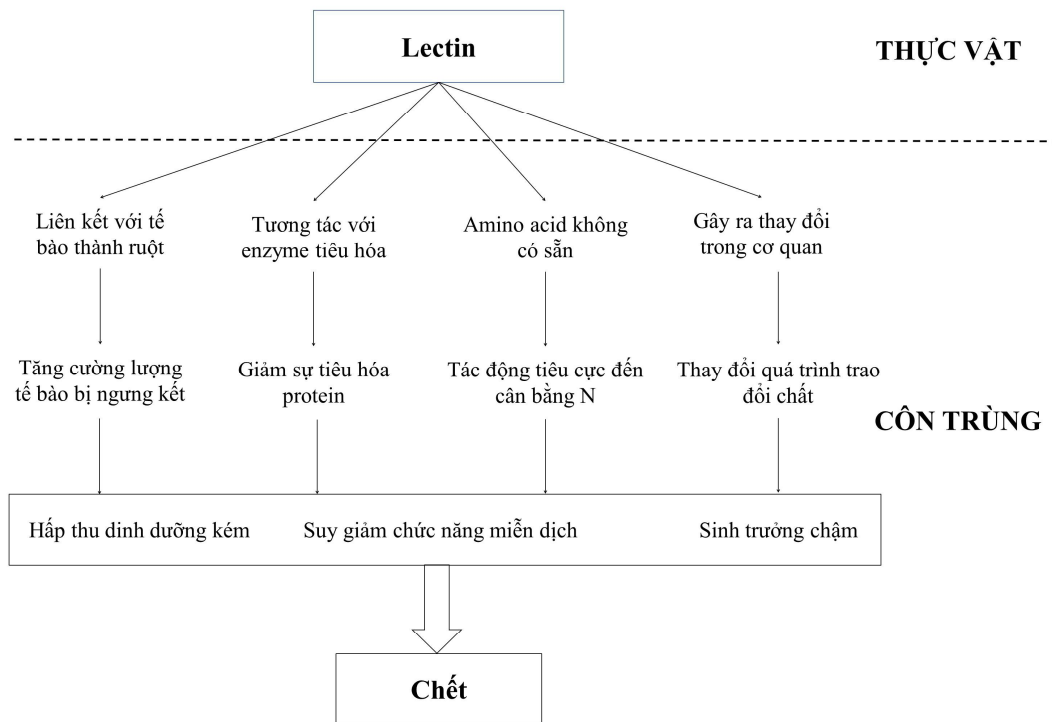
Lectin

THỰC VẬT

Liên kết với tế bào thành ruột

Tương tác với enzyme tiêu hóa

Amino acid không có sẵn

Gây ra thay đổi trong cơ quan

Tăng cường lượng tế bào bị ngưng kết

Giảm sự tiêu hóa protein

Tác động tiêu cực đến cân bằng N

Thay đổi quá trình trao đổi chất

CÔN TRÙNG

Hấp thu dinh dưỡng kém

Suy giảm chức năng miễn dịch

Sinh trưởng chậm

Chết